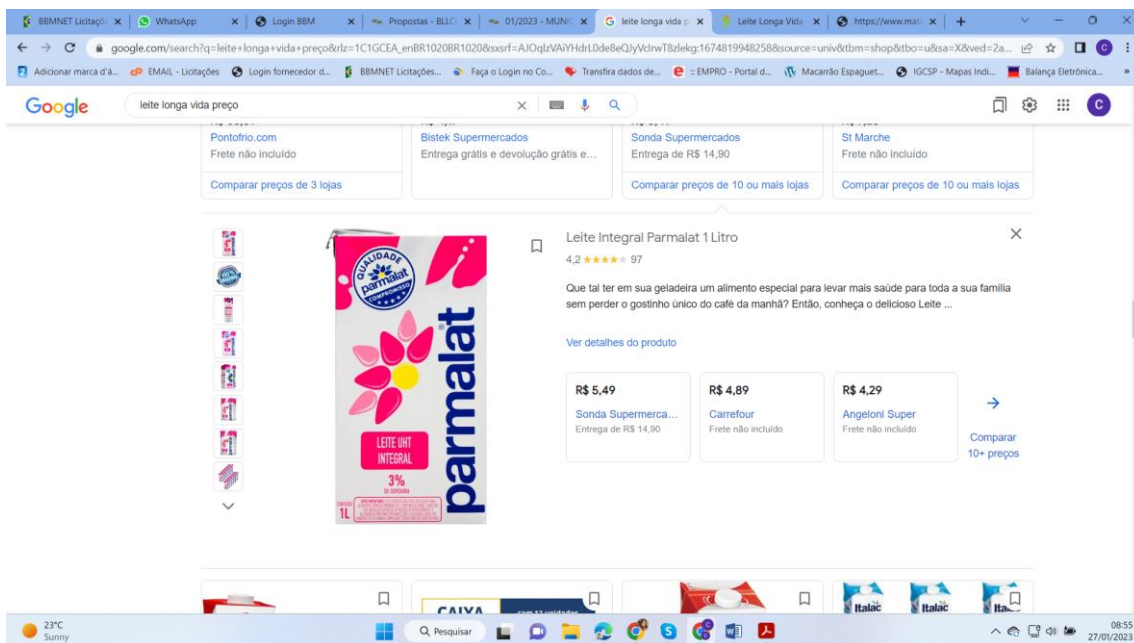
BBMNET Licitaçõe | WhatsApp | Login BBM | Propostas - BLLC | 01/2023 - MUNI | leite longa vida p | Leite Longa Vida | https://www.mat

google.com/search?q=leite+longa+vida+preço&rlz=1C1GCEA_enBR1020BR1020&sxsrf=AJOqlzVAiYHdrL0de8eQJyVclrwT8zlekg:1674819948258&source=univ&tbm=shop&tbo=u&sa=X&ved=2a...

Adicionar marca d'á... | EMAIL - Licitações | Login fornecedor d... | BBMNET Licitações... | Faça o Login no Co... | Transfira dados de... | :: EMPRO - Portal d... | Macarrão Espaguet... | IGCSP - Mapas Indi... | Balança Eletrônica...

Google | leite longa vida preço

Pontofrio.com
Frete não incluído
Comparar preços de 3 lojas

Bistek Supermercados
Entrega grátis e devolução grátis e...

Sonda Supermercados
Entrega de R$ 14,90
Comparar preços de 10 ou mais lojas

St Marche
Frete não incluído
Comparar preços de 10 ou mais lojas

QUALIDADE parmalat COMPROMISSO
parmalat
LEITE UHT INTEGRAL
3%
1L

Leite Integral Parmalat 1 Litro
4,2 ★★★★★ 97

Que tal ter em sua geladeira um alimento especial para levar mais saúde para toda a sua família sem perder o gostinho único do café da manhã? Então, conheça o delicioso Leite ...

Ver detalhes do produto

R$ 5,49
Sonda Supermerca...
Entrega de R$ 14,90

R$ 4,89
Carrefour
Frete não incluído

R$ 4,29
Angeloni Super
Frete não incluído

Comparar 10+ preços

CAIXA
Italac Italac Italac

23°C
Sunny
Pesquisar
08:55
27/01/2023